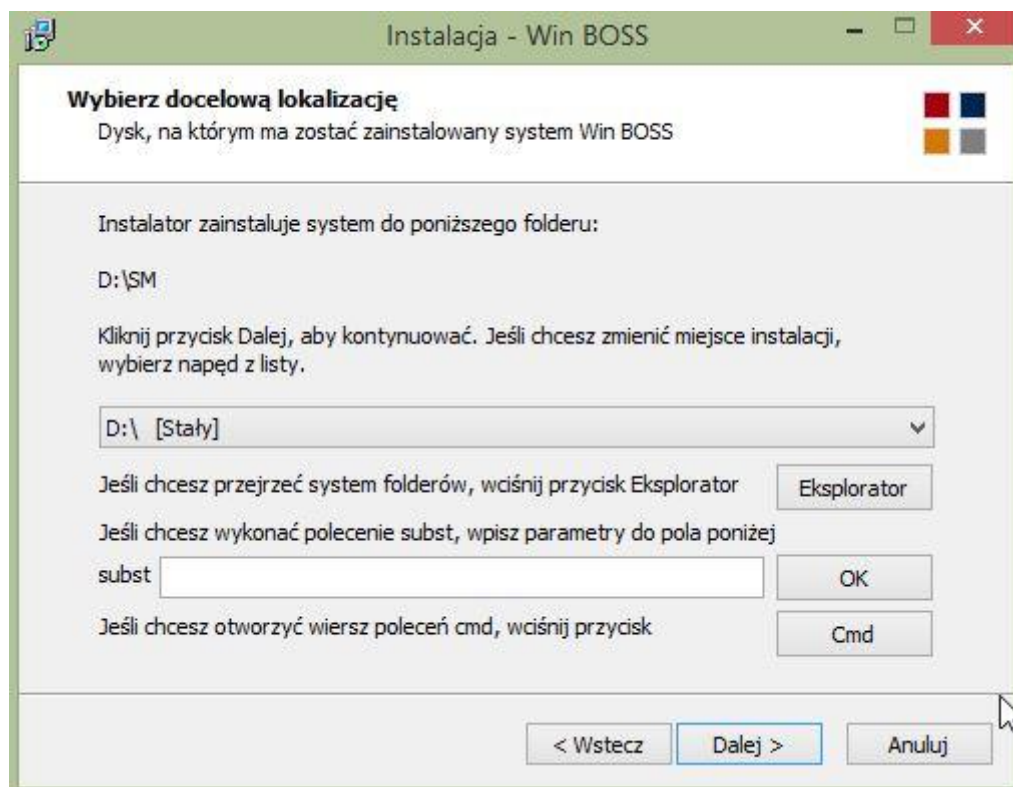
Instalacja - Win BOSS

Wybierz docelową lokalizację
Dysk, na którym ma zostać zainstalowany system Win BOSS

Instalator zainstaluje system do poniższego folderu:

D:\SM

Kliknij przycisk Dalej, aby kontynuować. Jeśli chcesz zmienić miejsce instalacji, wybierz napęd z listy.

D:\ [Stały]

Jeśli chcesz przejrzeć system folderów, wciśnij przycisk Eksplorator

Eksplorator

Jeśli chcesz wykonać polecenie subst, wpisz parametry do pola poniżej

subst

OK

Jeśli chcesz otworzyć wiersz poleceń cmd, wciśnij przycisk

Cmd

< Wstecz

Dalej >

Anuluj